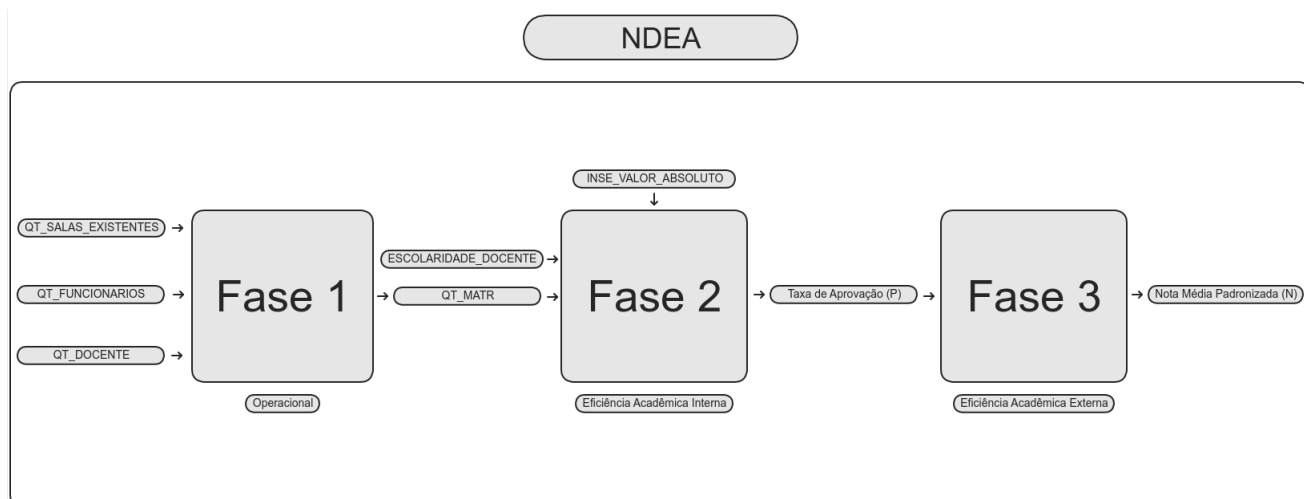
NDEA

INSE_VALOR_ABSOLUTO

QT_SALAS_EXISTENTES

QT_FUNCIONARIOS

QT_DOCENTE

Fase 1

Operacional

ESCOLARIDADE_DOCENTE

QT_MATR

Fase 2

Eficiência Acadêmica Interna

Taxa de Aprovação (P)

Fase 3

Eficiência Acadêmica Externa

Nota Média Padronizada (N)